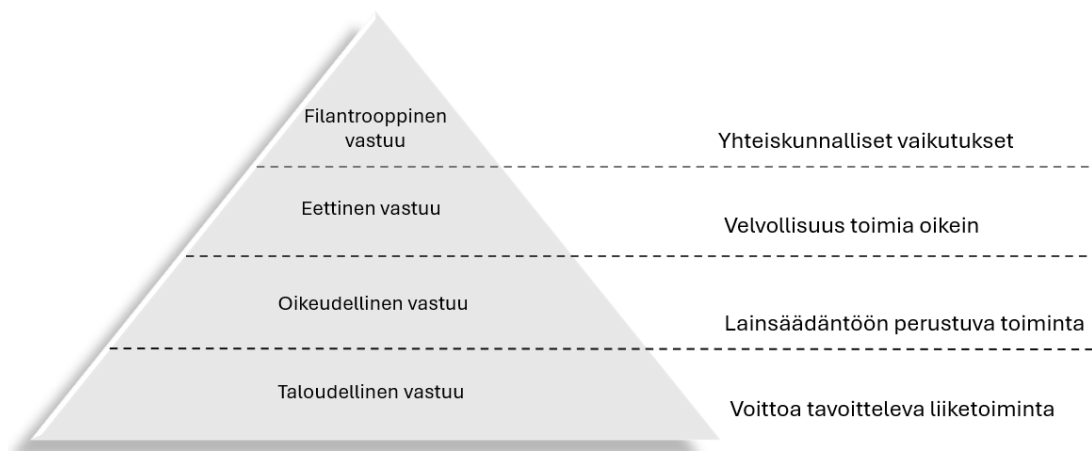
Filantrooppinen vastuu

Yhteiskunnalliset vaikutukset

Eettinen vastuu

Velvollisuus toimia oikein

Oikeudellinen vastuu

Lainsäädäntöön perustuva toiminta

Taloudellinen vastuu

Voittoa tavoitteleva liiketoiminta